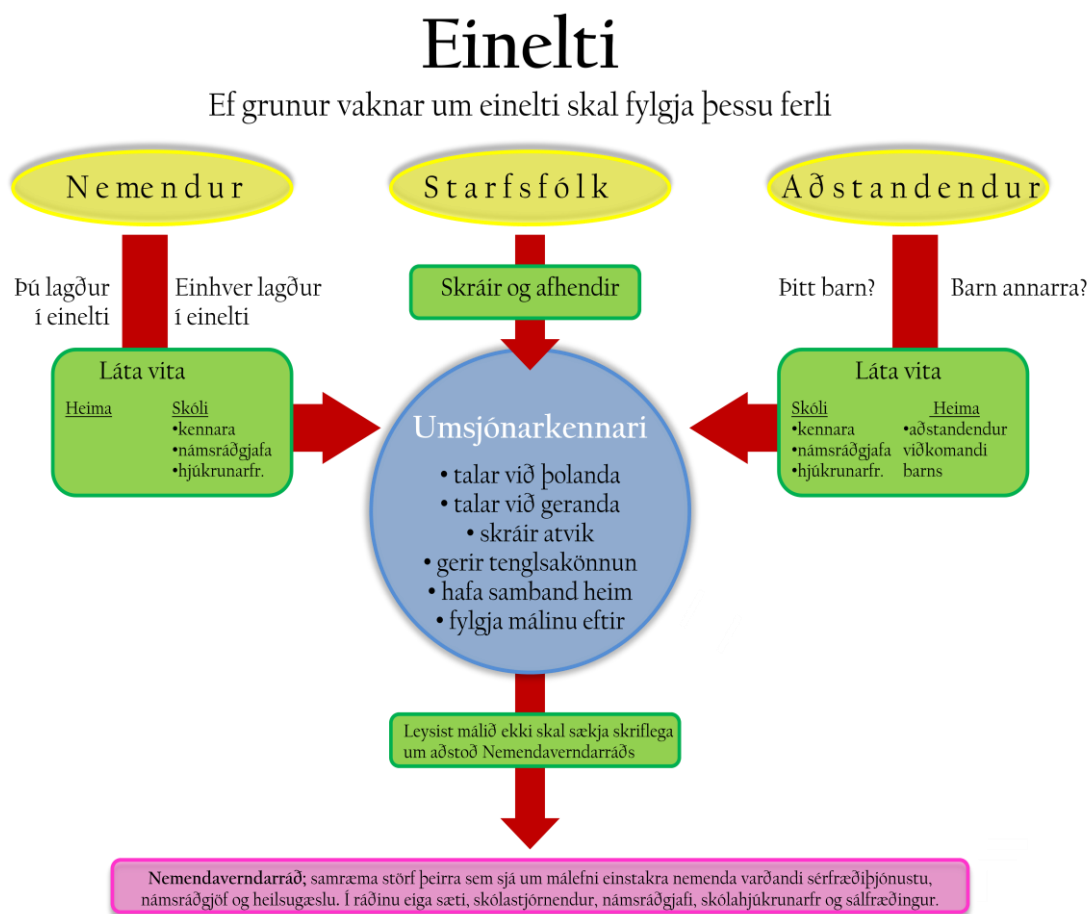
Einelti

Ef grunur vaknar um einelti skal fylgja þessu ferli

Nemendur

Starfsfólk

Aðstandendur

Þú lagður í einelti

Einhver lagður í einelti

Skráir og afhendir

Þitt barn?

Barn annarra?

Láta vita

Heima

Skóli
•kennara
•námsráðgjafa
•hjúkrunarfr.

Umsjónarkennari
• talar við þolanda
• talar við geranda
• skráir atvik
• gerir tenglsakönnun
• hafa samband heim
• fylgja málinu eftir

Láta vita

Skóli
•kennara
•námsráðgjafa
•hjúkrunarfr.

Heima
•aðstandendur viðkomandi barns

Leysist málið ekki skal sækja skriflega um aðstoð Nemendaverndarráðs

**Nemendaverndarráð**; samræma störf þeirra sem sjá um málefni einstakra nemenda varðandi sérfræðiþjónustu, námsráðgjöf og heilsugæslu. Í ráðinu eiga sæti, skólastjórnendur, námsráðgjafi, skólahjúkrunarfr og sálfræðingur.